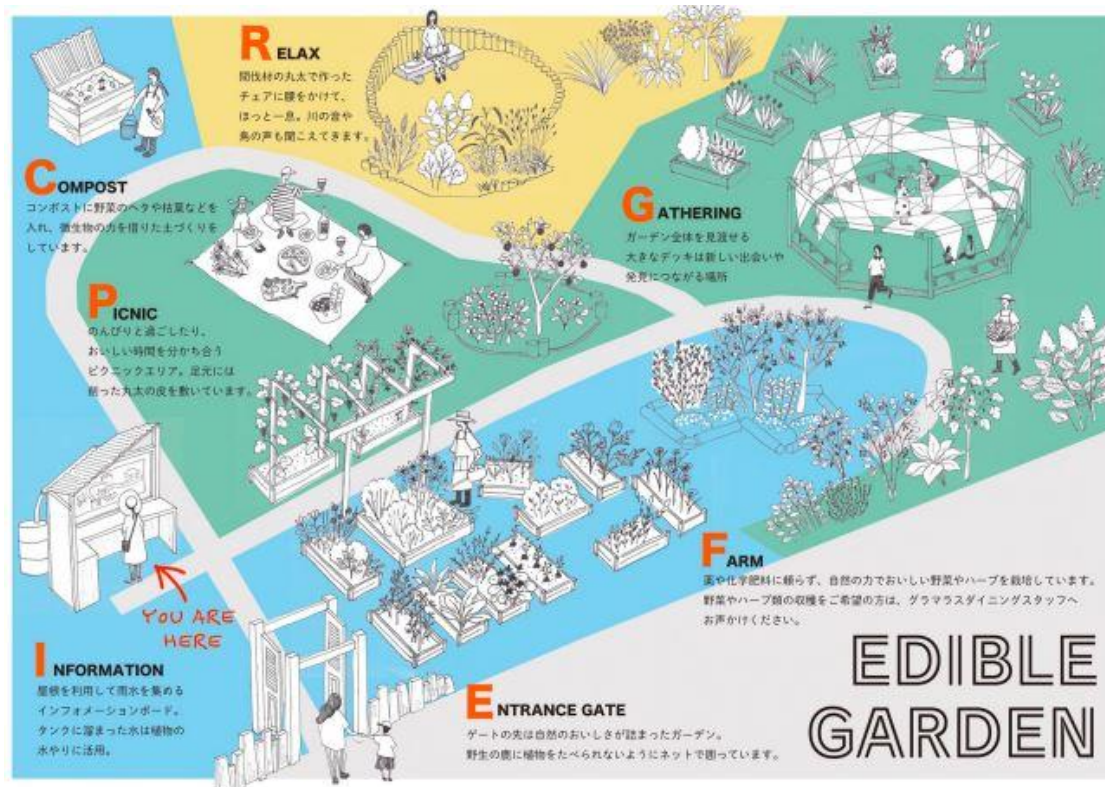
RELAX
間伐材の丸太で作ったチェアに腰をかけて、ほっと一息。川の音や鳥の声も聞こえてきます。

COMPOST
コンポストに野菜のヘタや枯葉などを入れ、微生物の力を借りた土づくりをしています。

GATHERING
ガーデン全体を見渡せる大きなデッキは新しい出会いや発見につながる場所

PICNIC
のんびりと過ごしたり、おいしい時間を分かち合うピクニックエリア。足元には削った丸太の皮を敷いています。

YOU ARE HERE

FARM
薬や化学肥料に頼らず、自然の力でおいしい野菜やハーブを栽培しています。野菜やハーブ類の収穫をご希望の方は、グラマラスダイニングスタッフへお声かけください。

INFORMATION
屋根を利用して雨水を集めるインフォメーションボード。タンクに溜まった水は植物の水やりに活用。

ENTRANCE GATE
ゲートの先は自然のおいしさが詰まったガーデン。野生の鹿に植物をたべられないようにネットで囲っています。

EDIBLE GARDEN